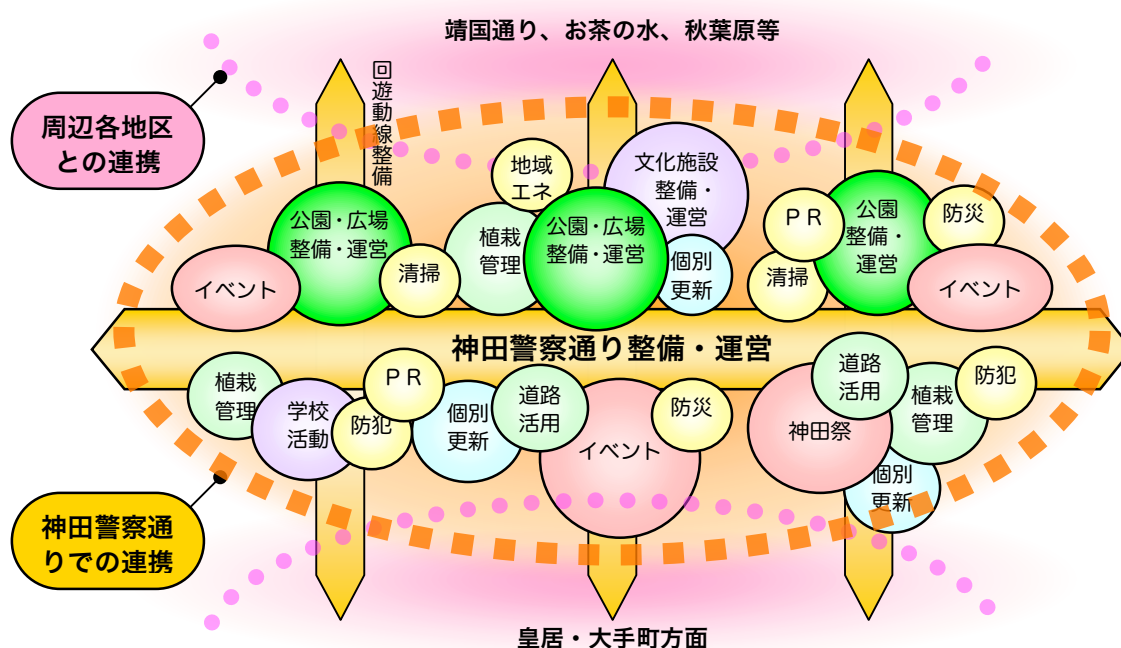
靖国通り、お茶の水、秋葉原等

周辺各地区との連携

回遊動線整備

地域エネ

文化施設整備・運営

公園・広場整備・運営

植栽管理

公園・広場整備・運営

ＰＲ

公園整備・運営

防災

イベント

清掃

個別更新

清掃

イベント

神田警察通り整備・運営

植栽管理

学校活動

防犯

ＰＲ

個別更新

道路活用

防災

イベント

道路活用

神田祭

植栽管理

防犯

個別更新

神田警察通りでの連携

皇居・大手町方面